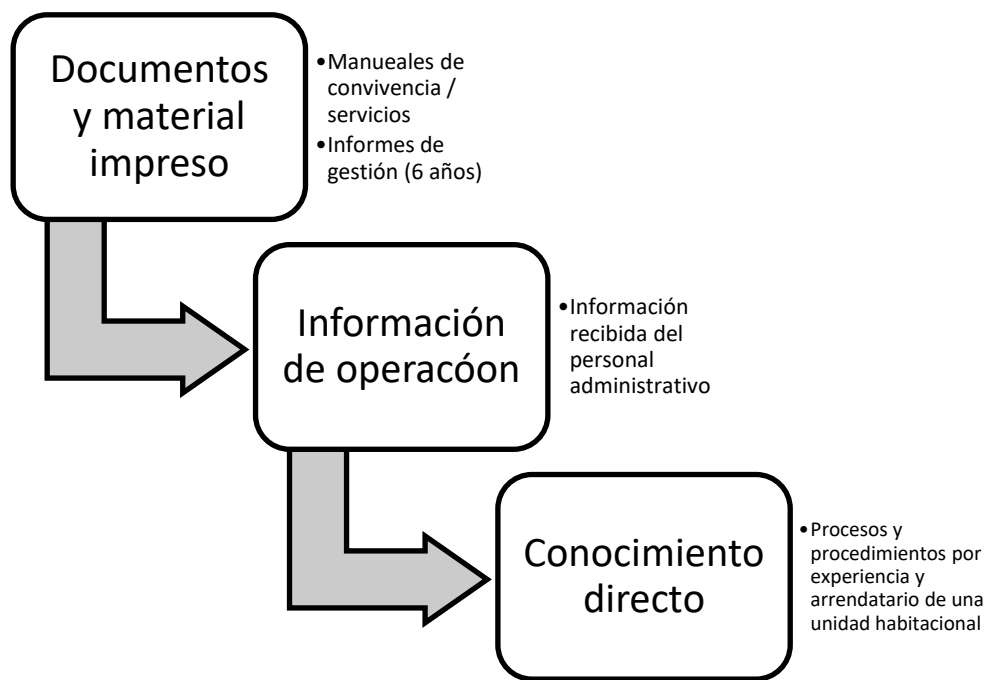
Documentos y material impreso

•Manueales de convivencia / servicios
•Informes de gestión (6 años)

Información de operacóon

•Información recibida del personal administrativo

Conocimiento directo

•Procesos y procedimientos por experiencia y arrendatario de una unidad habitacional